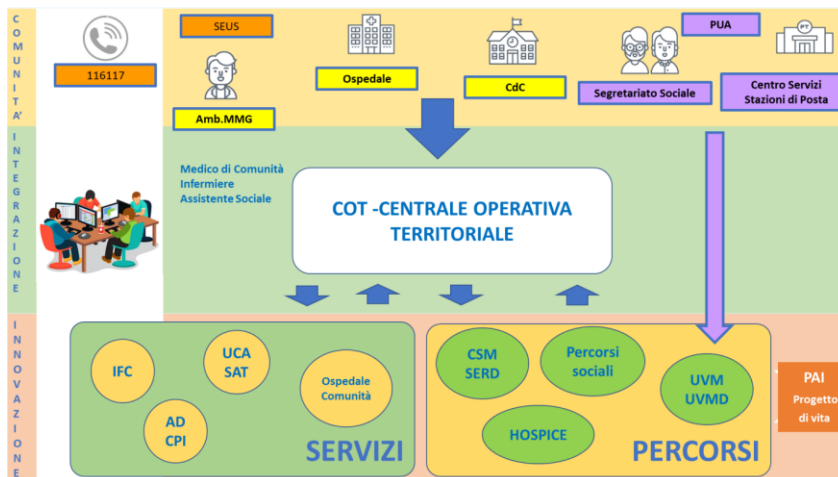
COMUNITA'

116117

SEUS

Amb.MMG

Ospedale

CdC

PUA

Segretariato Sociale

Centro Servizi Stazioni di Posta

INTEGRAZIONE

Medico di Comunità
Infermiere
Assistente Sociale

COT -CENTRALE OPERATIVA TERRITORIALE

INNOVAZIONE

IFC

UCA SAT

AD CPI

Ospedale Comunità

SERVIZI

CSM SERD

Percorsi sociali

UVM UVMD

HOSPICE

PERCORSI

PAI
Progetto di vita